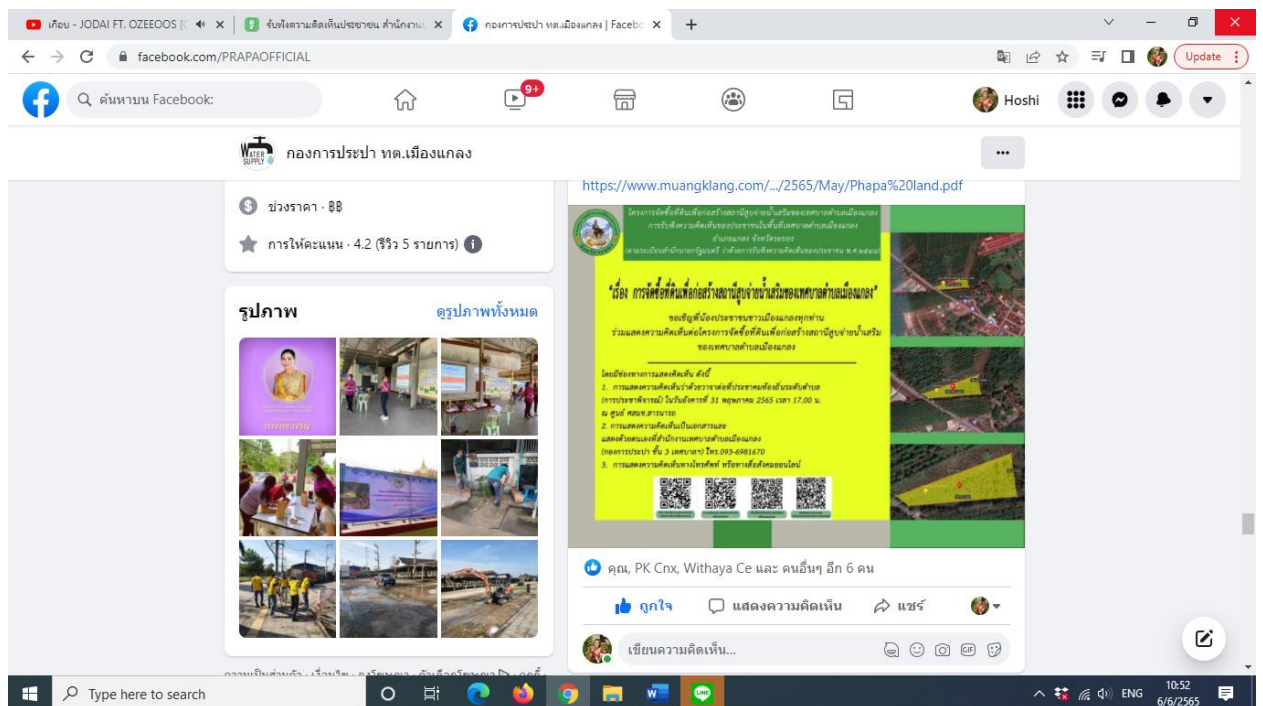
เคือน - JODAI FT. OZEEOOS [ | รับฟังความคิดเห็นประชาชน สำนักงาน | กองการประปา ทต.เมืองแกลง | Facebo

facebook.com/PRAPAOFFICIAL

Update

ค้นหาบน Facebook:

9+

Hoshi

กองการประปา ทต.เมืองแกลง

https://www.muangklang.com/.../2565/May/Phapa%20land.pdf

ช่วงราคา · ฿฿

การให้คะแนน · 4.2 (รีวิว 5 รายการ)

รูปภาพ

ดูรูปภาพทั้งหมด

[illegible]

"เรื่อง การจัดซื้อที่ดินเพื่อก่อสร้างสถานีสูบจ่ายน้ำเสริมของเทศบาลตำบลเมืองแกลง"

ขอเชิญพี่น้องประชาชนชาวเมืองแกลงทุกท่าน ร่วมแสดงความคิดเห็นต่อโครงการจัดซื้อที่ดินเพื่อก่อสร้างสถานีสูบจ่ายน้ำเสริมของเทศบาลตำบลเมืองแกลง

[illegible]

คุณ, PK Cnx, Withaya Ce และ คนอื่นๆ อีก 6 คน

ถูกใจ

แสดงความคิดเห็น

แชร์

เขียนความคิดเห็น...

Type here to search

ENG

10:52
6/6/2565